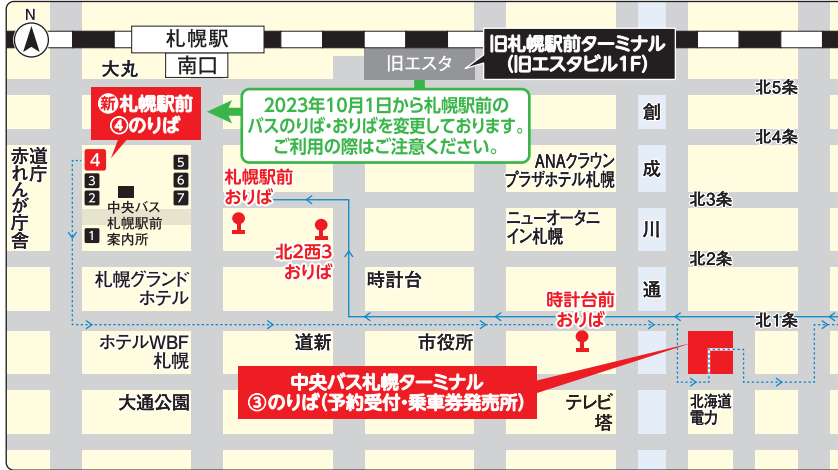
N

札幌駅

南口

大丸

旧エスタ

旧札幌駅前ターミナル
(旧エスタビル1F)

新 札幌駅前
④のりば

2023年10月1日から札幌駅前の
バスのりば・おりばを変更しております。
ご利用の際はご注意ください。

北5条

北4条

北3条

北2条

北1条

創

成

川

通

赤れんが庁舎

道庁

4
3
2
1
5
6
7
8

中央バス
札幌駅前
案内所

札幌駅前
おりば

北2西3
おりば

ANAクラウン
プラザホテル札幌

ニューオータニ
イン札幌

札幌グランド
ホテル

時計台

時計台前
おりば

ホテルWBF
札幌

道新

市役所

中央バス札幌ターミナル
③のりば(予約受付・乗車券発売所)

大通公園

テレビ
塔

北海道
電力